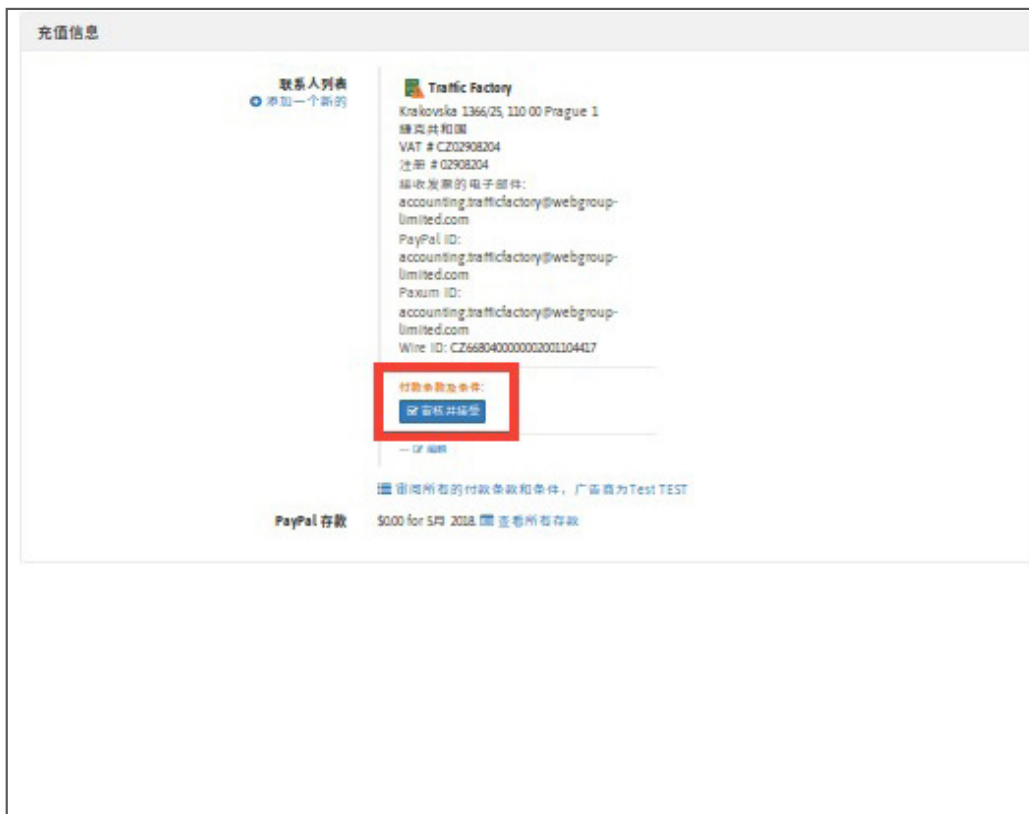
充值信息

联系人列表
添加一个新的

Traffic Factory
Krakovska 1366/25, 110 00 Prague 1
捷克共和国
VAT # CZ02908204
注册 # 02908204
接收发票的电子邮件:
accounting.trafficfactory@webgrouplimited.com
PayPal ID:
accounting.trafficfactory@webgrouplimited.com
Paxum ID:
accounting.trafficfactory@webgrouplimited.com
Wire ID: CZ6680400000002001104417

付款条款及条件:
审核并接受

编辑

查阅所有的付款条款和条件，广告商为Test TEST

PayPal 存款
$0.00 for 5月 2018. 查看所有存款